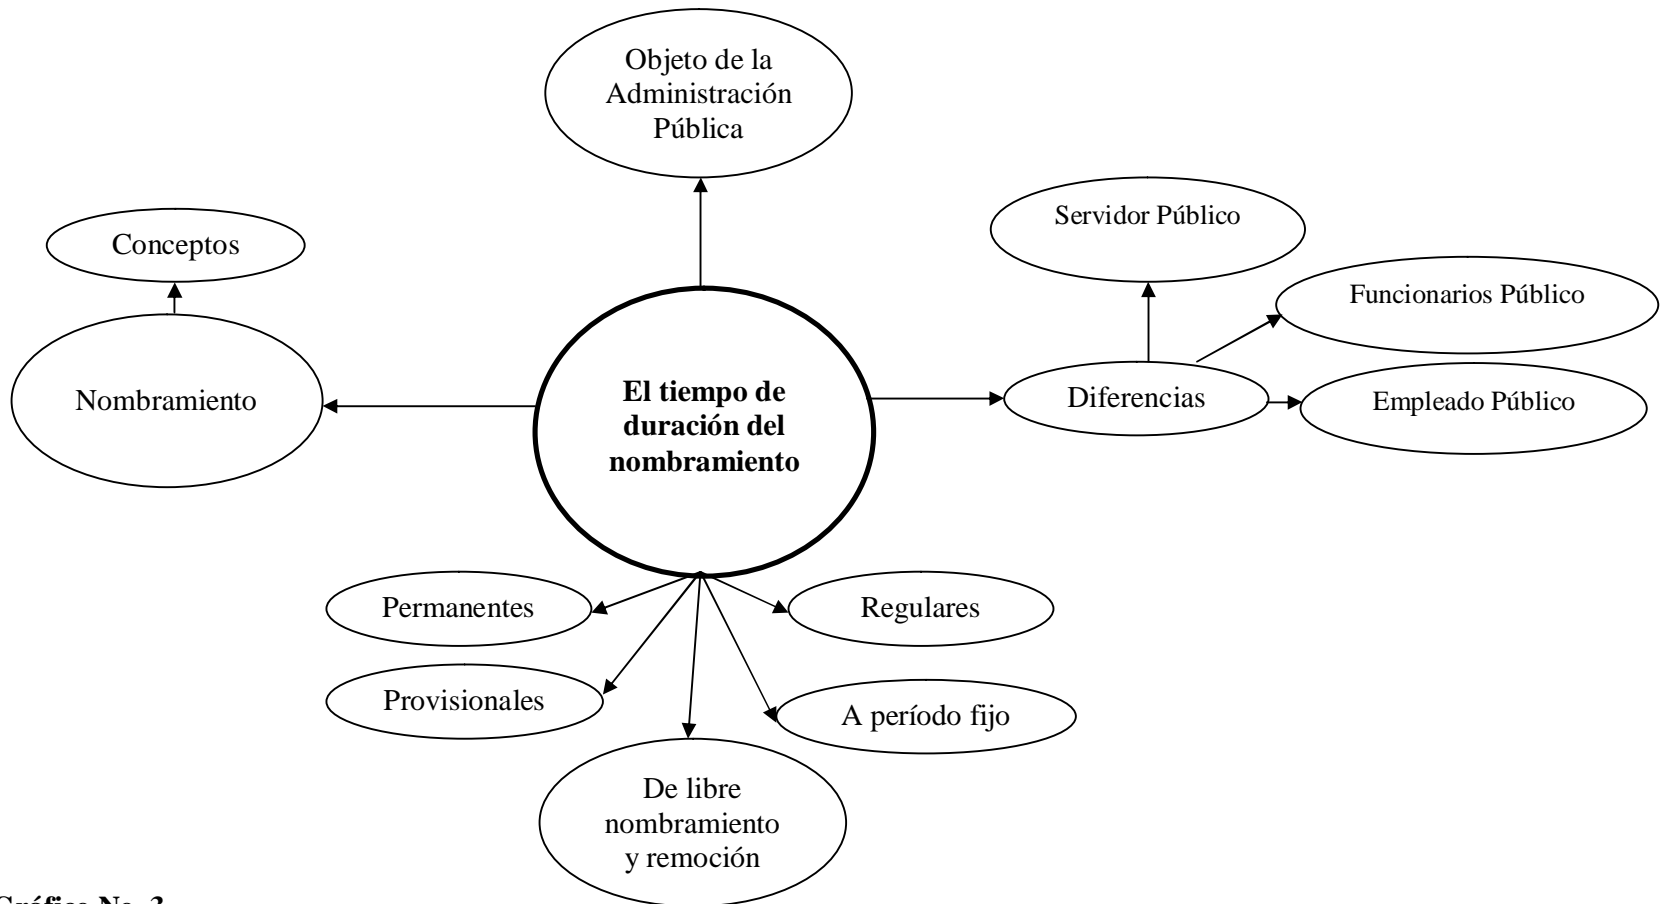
Objeto de la Administración Pública

Conceptos

Servidor Público

Funcionarios Público

Nombramiento

El tiempo de duración del nombramiento

Diferencias

Empleado Público

Permanentes

Regulares

Provisionales

A período fijo

De libre nombramiento y remoción

Gráfico No. 3